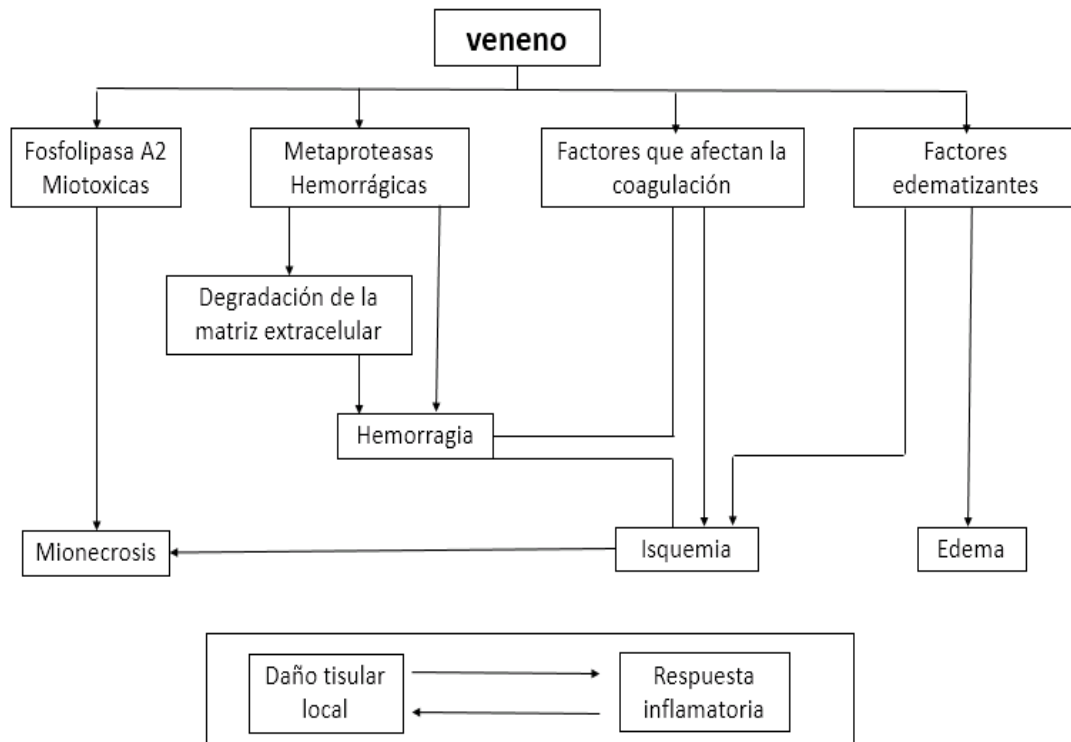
veneno

Fosfolipasa A2
Miotoxicas

Metaproteasas
Hemorrágicas

Factores que afectan la coagulación

Factores edematizantes

Degradación de la matriz extracelular

Hemorragia

Mionecrosis

Isquemia

Edema

Daño tisular local

Respuesta inflamatoria